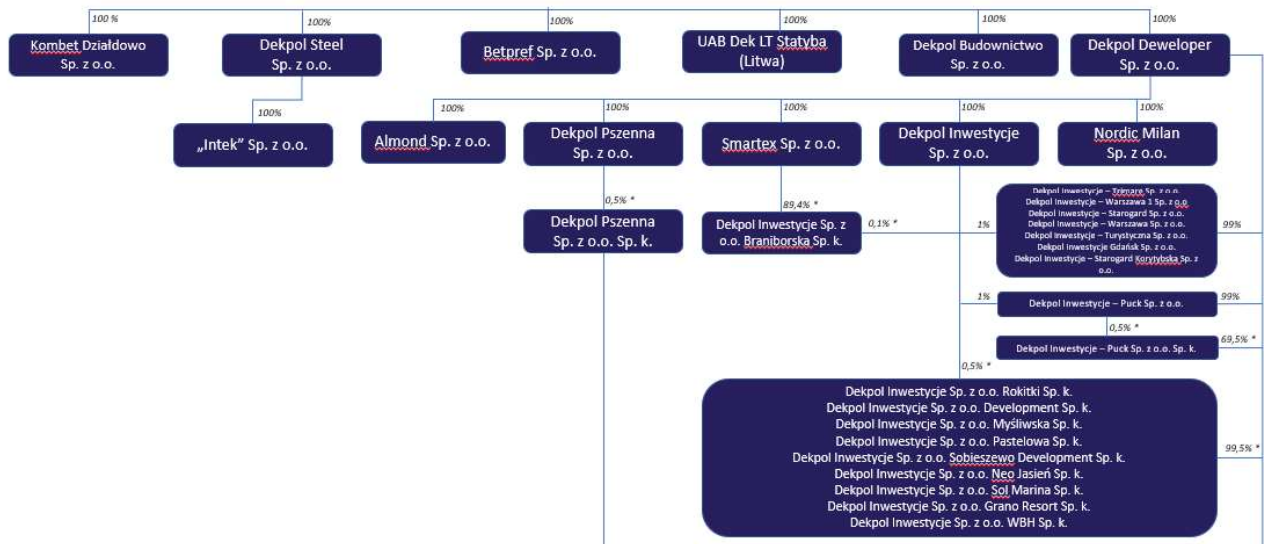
100 %
Kombet Działdowo Sp. z o.o.

100%
Dekpol Steel Sp. z o.o.

100%
„Intek" Sp. z o.o.

100%
Betpref Sp. z o.o.

100%
UAB Dek LT Statyba (Litwa)

100%
Dekpol Budownictwo Sp. z o.o.

100%
Dekpol Deweloper Sp. z o.o.

100%
Almond Sp. z o.o.

100%
Dekpol Pszenna Sp. z o.o.

0,5% *
Dekpol Pszenna Sp. z o.o. Sp. k.

100%
Smartex Sp. z o.o.

89,4% *
Dekpol Inwestycje Sp. z o.o. Braniborska Sp. k.

0,1% *

100%
Dekpol Inwestycje Sp. z o.o.

100%
Nordic Milan Sp. z o.o.

1%
Dekpol Inwestycje – Trimare Sp. z o.o.
Dekpol Inwestycje – Warszawa 1 Sp. z o.o.
Dekpol Inwestycje – Starogard Sp. z o.o.
Dekpol Inwestycje – Warszawa Sp. z o.o.
Dekpol Inwestycje – Turystyczna Sp. z o.o.
Dekpol Inwestycje Gdańsk Sp. z o.o.
Dekpol Inwestycje – Starogard Korytybska Sp. z o.o.
99%

1%
Dekpol Inwestycje – Puck Sp. z o.o.
99%

0,5% *
Dekpol Inwestycje – Puck Sp. z o.o. Sp. k.
69,5% *

0,5% *
Dekpol Inwestycje Sp. z o.o. Rokitki Sp. k.
Dekpol Inwestycje Sp. z o.o. Development Sp. k.
Dekpol Inwestycje Sp. z o.o. Myśliwska Sp. k.
Dekpol Inwestycje Sp. z o.o. Pastelowa Sp. k.
Dekpol Inwestycje Sp. z o.o. Sobieszewo Development Sp. k.
Dekpol Inwestycje Sp. z o.o. Neo Jasień Sp. k.
Dekpol Inwestycje Sp. z o.o. Sol Marina Sp. k.
Dekpol Inwestycje Sp. z o.o. Grano Resort Sp. k.
Dekpol Inwestycje Sp. z o.o. WBH Sp. k.
99,5% *